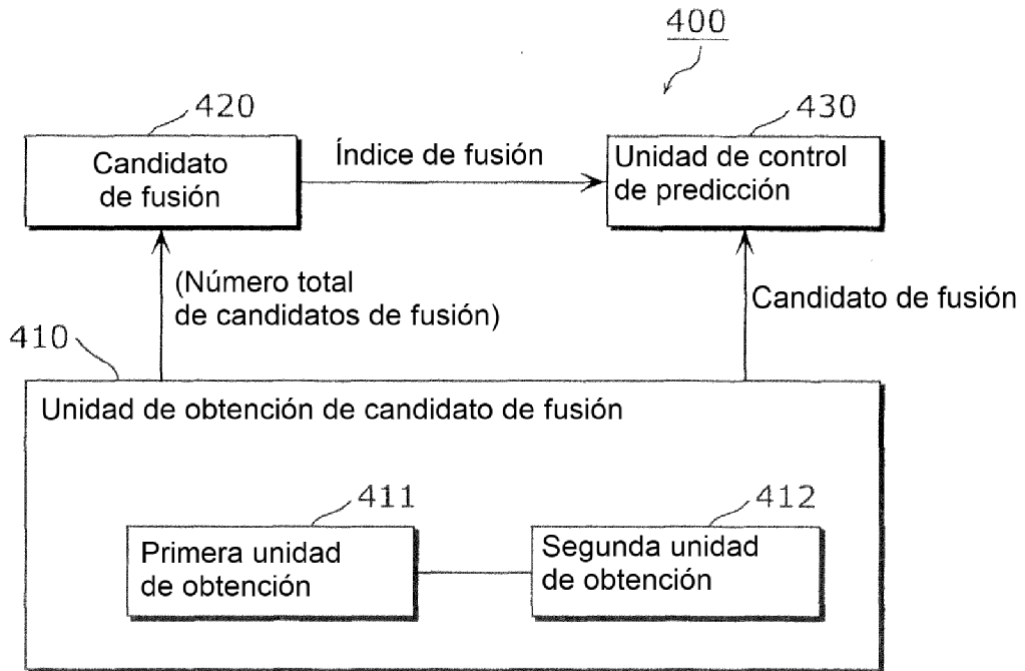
400

420

Candidato de fusión

Índice de fusión

430

Unidad de control de predicción

(Número total de candidatos de fusión)

Candidato de fusión

410

Unidad de obtención de candidato de fusión

411

Primera unidad de obtención

412

Segunda unidad de obtención